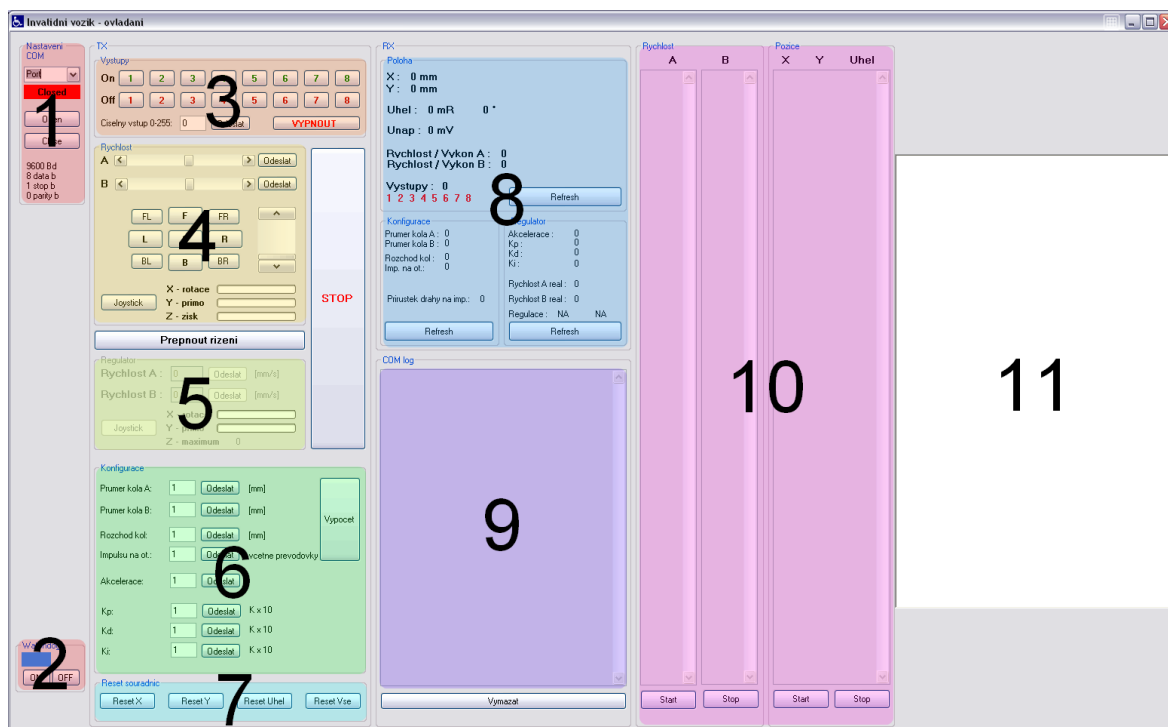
Invalidni vozik - ovladani

Nastaveni COM
Port
Closed
Open
Close
9600 Bd
8 data b
1 stop b
0 parity b

1

2
ON OFF

TX
Vystupy
On 1 2 3 4 5 6 7 8
Off 1 2 3 4 5 6 7 8
Ciselny vstup 0-255: 0 Odeslat
VYPNOUT

3

Rychlost
A Odeslat
B Odeslat
FL F FR
L R
BL B BR
Joystick
X - rotace
Y - primo
Z - zisk

4

STOP

Prepnout rizeni

Regulator
Rychlost A : 0 Odeslat [mm/s]
Rychlost B : 0 Odeslat [mm/s]
Joystick
X
Y
Z - maximum 0

5

Konfigurace
Prumer kola A: 1 Odeslat [mm]
Prumer kola B: 1 Odeslat [mm]
Rozchod kol: 1 Odeslat [mm]
Impulsu na ot.: 1 Odeslat vcetne prevodovky
Akcelerace: 1 Odeslat
Kp: 1 Odeslat K x 10
Kd: 1 Odeslat K x 10
Ki: 1 Odeslat K x 10
Vypocet

6

Reset souradnic
Reset X Reset Y Reset Uhel Reset Vse

7

RX
Poloha
X : 0 mm
Y : 0 mm
Uhel : 0 mR 0 °
Unap : 0 mV
Rychlost / Vykon A : 0
Rychlost / Vykon B : 0
Vystupy : 0
1 2 3 4 5 6 7 8
Refresh

8

Konfigurace
Prumer kola A : 0
Prumer kola B : 0
Rozchod kol : 0
Imp. na ot. : 0
Prirustek drahy na imp.: 0
Refresh

Regulator
Akcelerace : 0
Kp : 0
Kd : 0
Ki : 0
Rychlost A real : 0
Rychlost B real : 0
Regulace : NA NA
Refresh

COM log

9

Vymazat

Rychlost
A B
Start Stop

10

Pozice
X Y Uhel
Start Stop

11